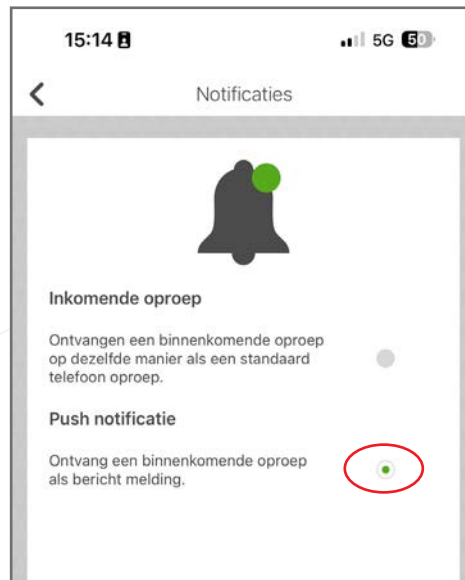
15:14

5G 50

Notificaties

Inkomende oproep

Ontvangen een binnenkomende oproep op dezelfde manier als een standaard telefoon oproep.

Push notificatie

Ontvang een binnenkomende oproep als bericht melding.